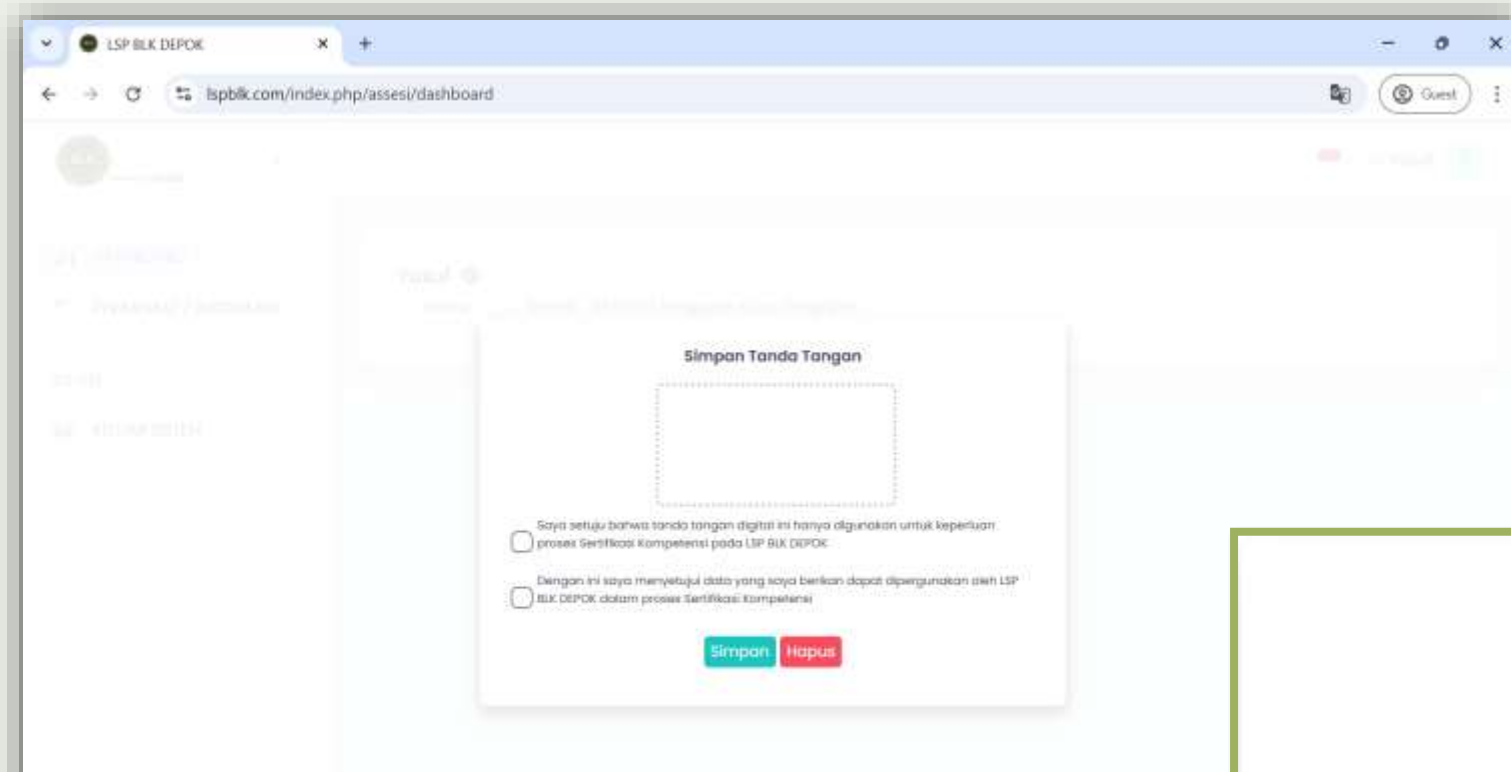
LSP BLK DEPOK

lspblk.com/index.php/assesi/dashboard

Guest

Simpan Tanda Tangan

Saya setuju bahwa tanda tangan digital ini hanya digunakan untuk keperluan proses Sertifikasi Kompetensi pada LSP BLK DEPOK

Dengan ini saya menyetujui data yang saya berikan dapat dipergunakan oleh LSP BLK DEPOK dalam proses Sertifikasi Kompetensi

Simpan Hapus